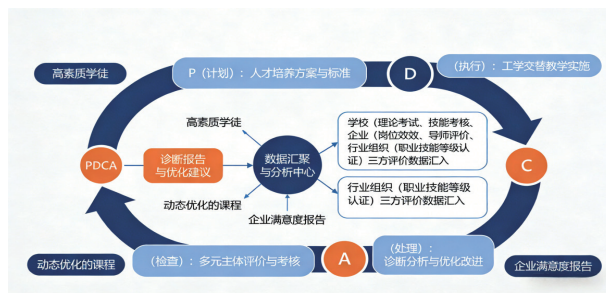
高素质学徒

P（计划）：人才培养方案与标准

D

（执行）：工学交替教学实施

高素质学徒

PDCA

诊断报告与优化建议

数据汇聚与分析中心

学校（理论考试、技能考核、企业（岗位效效、导师评价、行业组织（职业技能等级认证）三方评价数据汇入

C

动态优化的课程

企业满意度报告

行业组织（职业技能等级认证）三方评价数据汇入

（处理）：诊断分析与优化改进

动态优化的课程

（检查）：多元主体评价与考核

A

企业满意度报告